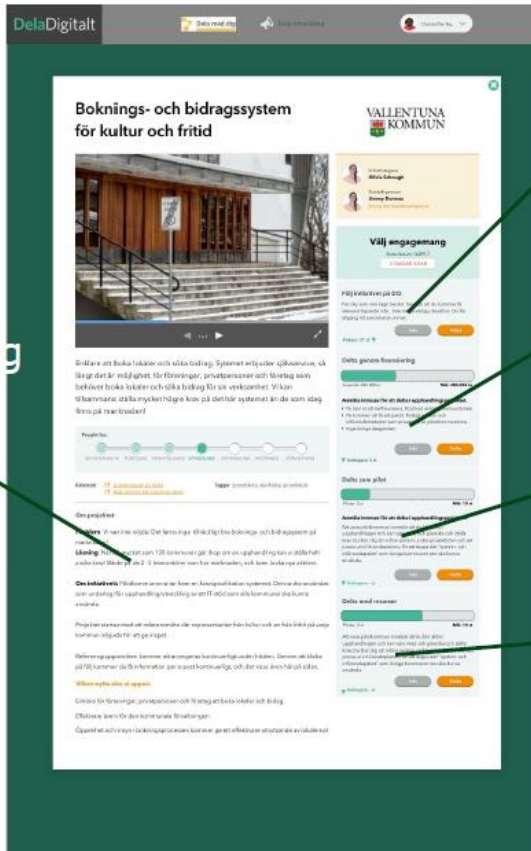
DelaDigitalt

Boknings- och bidragssystem för kultur och fritid

VALLENTUNA KOMMUN

Välj engagemang

Följ initiativet på DD

Delta genom finansiering

Delta som pilot

Delta med resurser

Enklare att boka lokaler och söka bidrag. Systemet erbjuder självservice, så långt det är möjligt, för föreningar, privatpersoner och företag som behöver boka lokaler och söka bidrag för sin verksamhet. Vi kan tillsammans ställa mycket högre krav på det här systemet än de som idag finns på marknaden!

Projektfas

Om projektet

Problem:

Lösning:

Om initiativet:

Vilken nytta ska vi uppnå:

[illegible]